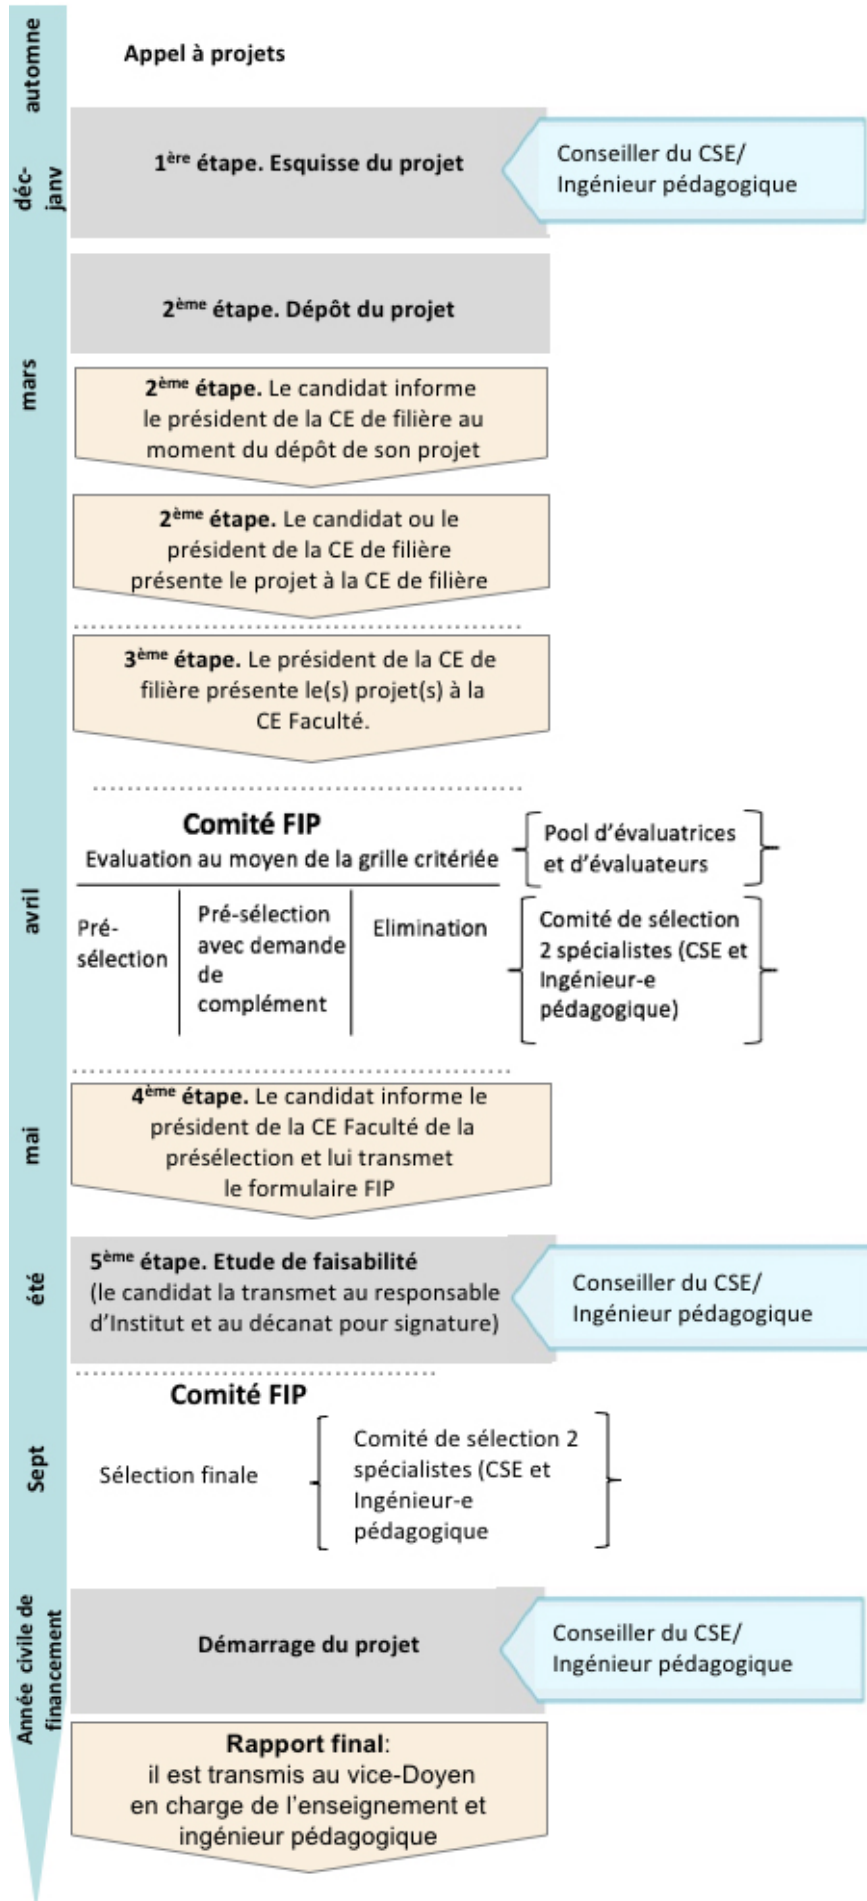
automne

Appel à projets

déc-janv

1$^{ère}$ étape. Esquisse du projet

Conseiller du CSE/ Ingénieur pédagogique

mars

2$^{ème}$ étape. Dépôt du projet

2$^{ème}$ étape. Le candidat informe le président de la CE de filière au moment du dépôt de son projet

2$^{ème}$ étape. Le candidat ou le président de la CE de filière présente le projet à la CE de filière

3$^{ème}$ étape. Le président de la CE de filière présente le(s) projet(s) à la CE Faculté.

avril

Comité FIP
Evaluation au moyen de la grille critériée

Pool d'évaluatrices et d'évaluateurs

| Pré-sélection | Pré-sélection avec demande de complément | Elimination |
|---|---|---|

Comité de sélection 2 spécialistes (CSE et Ingénieur-e pédagogique)

mai

4$^{ème}$ étape. Le candidat informe le président de la CE Faculté de la présélection et lui transmet le formulaire FIP

été

5$^{ème}$ étape. Etude de faisabilité (le candidat la transmet au responsable d'Institut et au décanat pour signature)

Conseiller du CSE/ Ingénieur pédagogique

Sept

Comité FIP

Sélection finale

Comité de sélection 2 spécialistes (CSE et Ingénieur-e pédagogique

Année civile de financement

Démarrage du projet

Conseiller du CSE/ Ingénieur pédagogique

Rapport final: il est transmis au vice-Doyen en charge de l'enseignement et ingénieur pédagogique